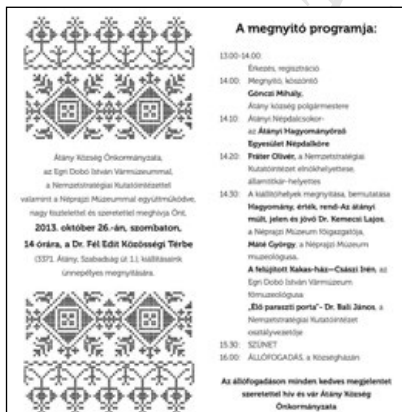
Átány Község Önkormányzata, az Egri Dobó István Vármúzeummal, a Nemzetstratégiai Kutatóintézettel valamint a Néprajzi Múzeummal együttműködve, nagy tisztelettel és szeretettel meghívja Önt, 2013. október 26.-án, szombaton, 14 órára, a Dr. Fél Edit Közösségi Térbe (3371. Átány, Szabadság út 1.) kiállításunk ünnepélyes megnyitására.

A megnyitó programja:

13:00-14:00
Érkezés, regisztráció
14:00 Megnyitó, köszöntő
Göncziі Mihály,
Átány község polgármestere
14:10 Átányi Népdalcsokor-
az Átányi Hagyományőrző Egyesület Népdalköre
14:20 Fráter Olivér, a Nemzetstratégiai Kutatóintézet elnökhelyettese, államtitkár-helyettes
14:30 A kiállítóhelyek megnyitása, bemutatása
Hagyomány, érték, rend-Az átányi múlt, jelen és jövő Dr. Kemecsi Lajos, a Néprajzi Múzeum főigazgatója,
Máté György, a Néprajzi Múzeum muzeológusa,
A felújított Kakas-ház—Császi Irén, az Egri Dobó István Vármúzeum főmuzeológusa
„Élő paraszti porta"- Dr. Bali János, a Nemzetstratégiai Kutatóintézet osztályvezetője
15:30 SZÜNET
16:00 ÁLLÓFOGADÁS, a Községházán

Az állófogadáson minden kedves megjelentet szeretettel hív és vár Átány Község Önkormányzata